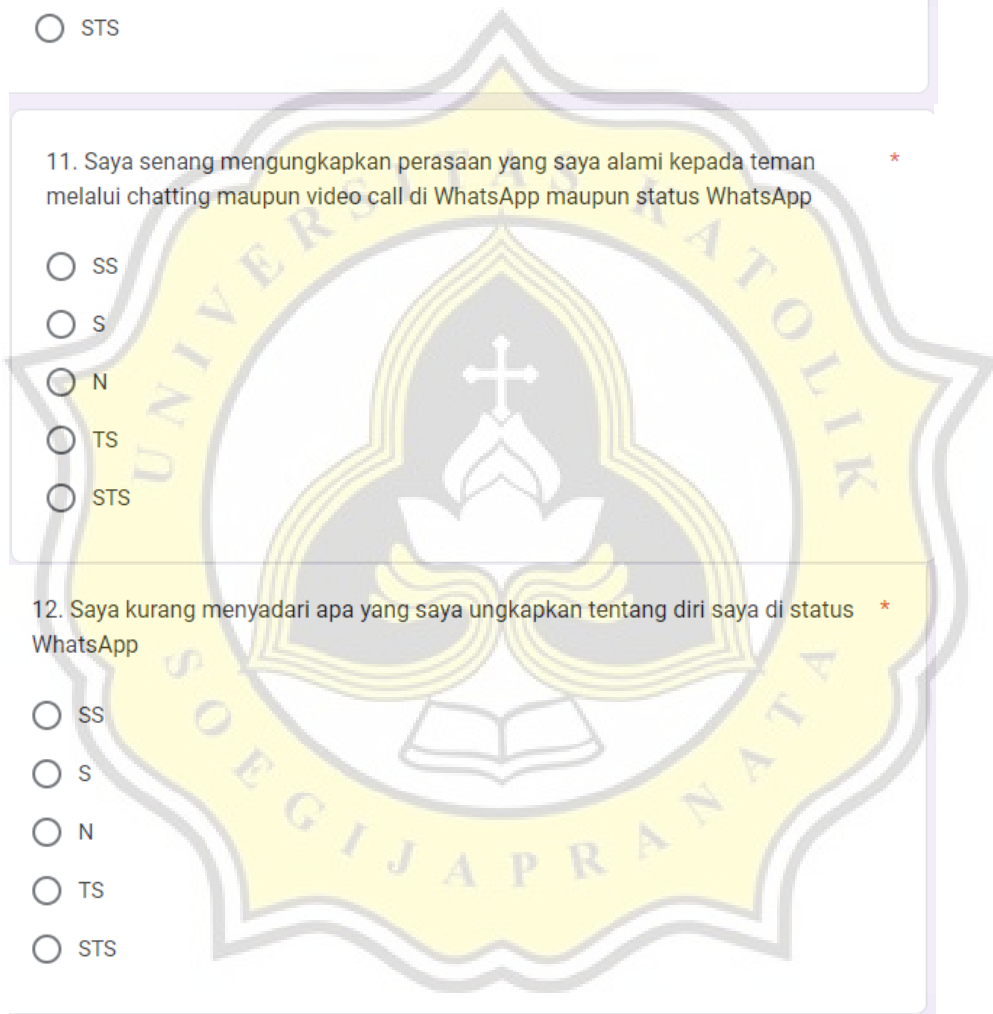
STS

11. Saya senang mengungkapkan perasaan yang saya alami kepada teman melalui chatting maupun video call di WhatsApp maupun status WhatsApp *

SS

S

N

TS

STS

12. Saya kurang menyadari apa yang saya ungkapkan tentang diri saya di status WhatsApp *

SS

S

N

TS

STS

UNIVERSITAS KATOLIK SOEGIJAPRANATA